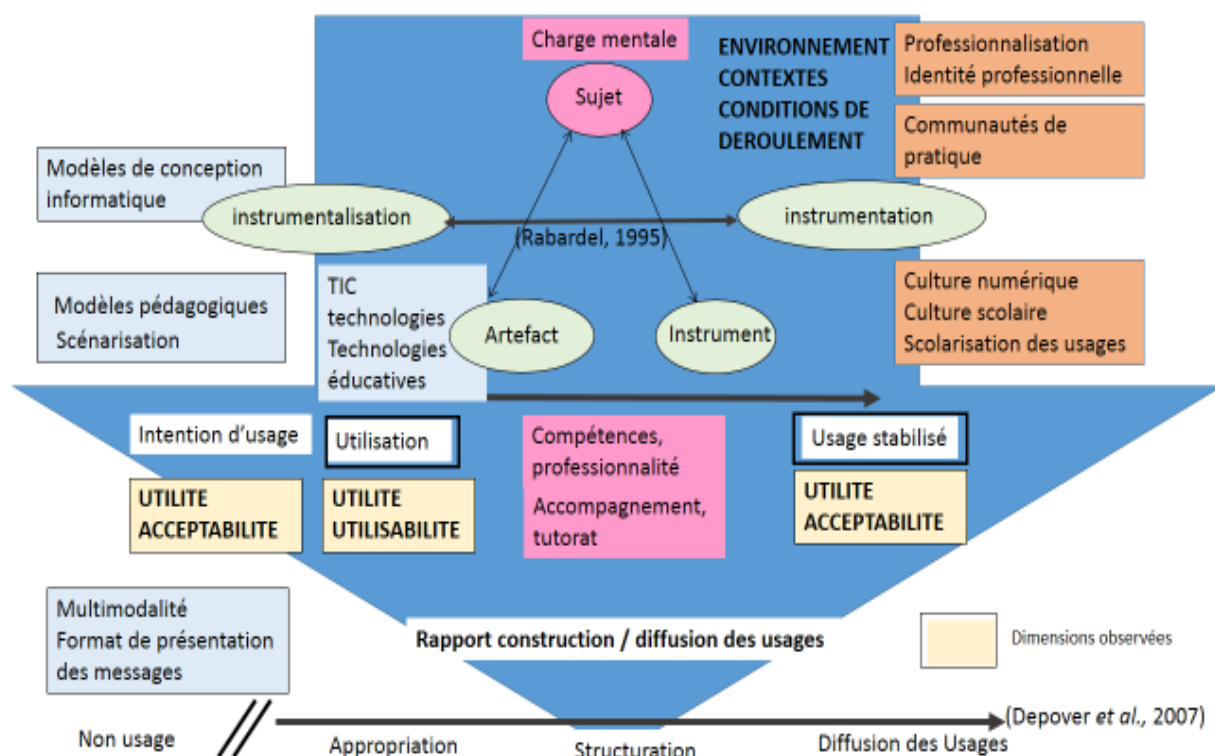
Charge mentale

ENVIRONNEMENT
CONTEXTES
CONDITIONS DE
DEROULEMENT

Professionnalisation
Identité professionnelle

Communautés de pratique

Sujet

Modèles de conception informatique

instrumentalisation

(Rabardel, 1995)

instrumentation

Modèles pédagogiques
Scénarisation

TIC
technologies
Technologies éducatives

Artefact

Instrument

Culture numérique
Culture scolaire
Scolarisation des usages

Intention d'usage

Utilisation

Compétences, professionnalité
Accompagnement, tutorat

Usage stabilisé

UTILITE
ACCEPTABILITE

UTILITE
UTILISABILITE

UTILITE
ACCEPTABILITE

Multimodalité
Format de présentation des messages

Rapport construction / diffusion des usages

Dimensions observées

Non usage

Appropriation

Structuration

Diffusion des Usages

(Depover *et al.*, 2007)